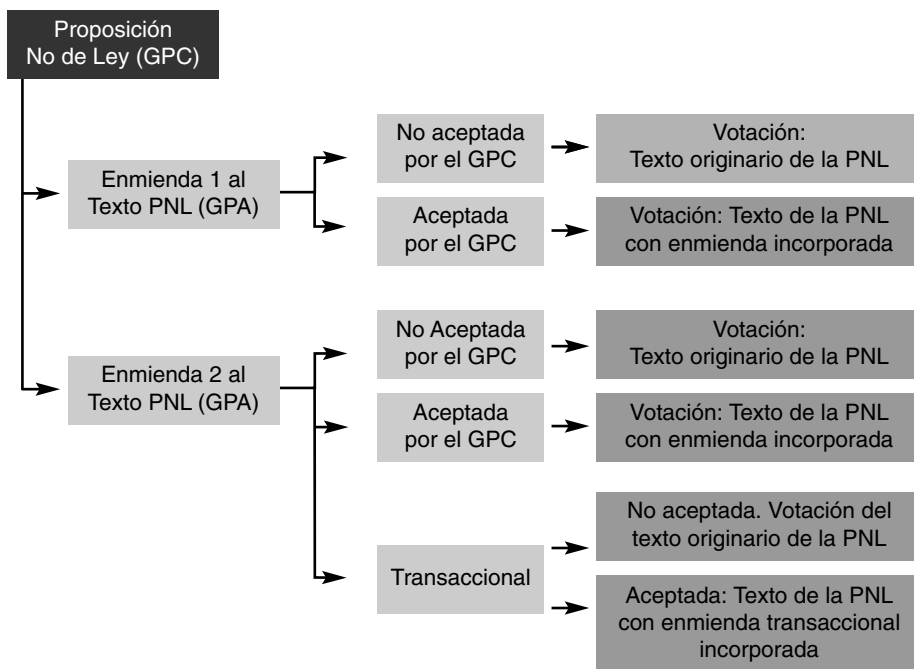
Proposición No de Ley (GPC)

Enmienda 1 al Texto PNL (GPA)

No aceptada por el GPC

Votación: Texto originario de la PNL

Aceptada por el GPC

Votación: Texto de la PNL con enmienda incorporada

Enmienda 2 al Texto PNL (GPA)

No Aceptada por el GPC

Votación: Texto originario de la PNL

Aceptada por el GPC

Votación: Texto de la PNL con enmienda incorporada

Transaccional

No aceptada. Votación del texto originario de la PNL

Aceptada: Texto de la PNL con enmienda transaccional incorporada